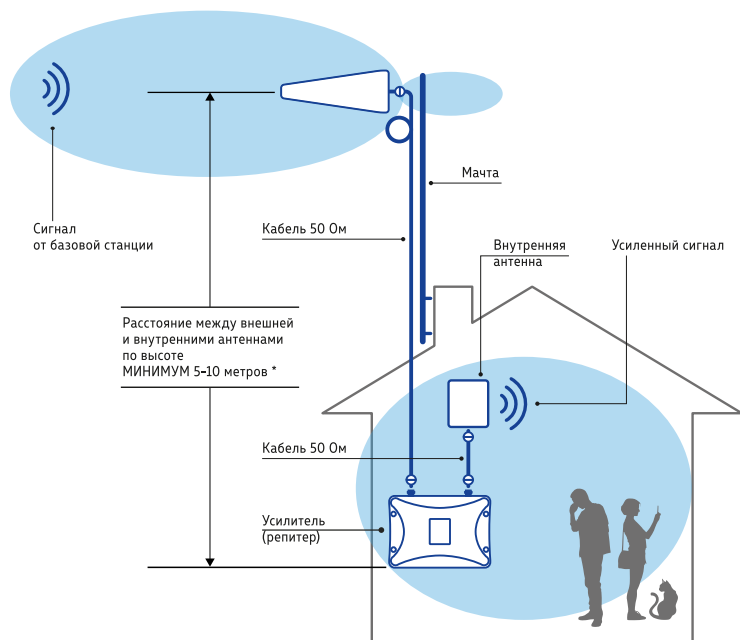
Сигнал
от базовой станции

Мачта

Кабель 50 Ом

Внутренняя антенна

Усиленный сигнал

Расстояние между внешней и внутренними антеннами по высоте МИНИМУМ 5-10 метров *

Кабель 50 Ом

Усилитель
(репитер)